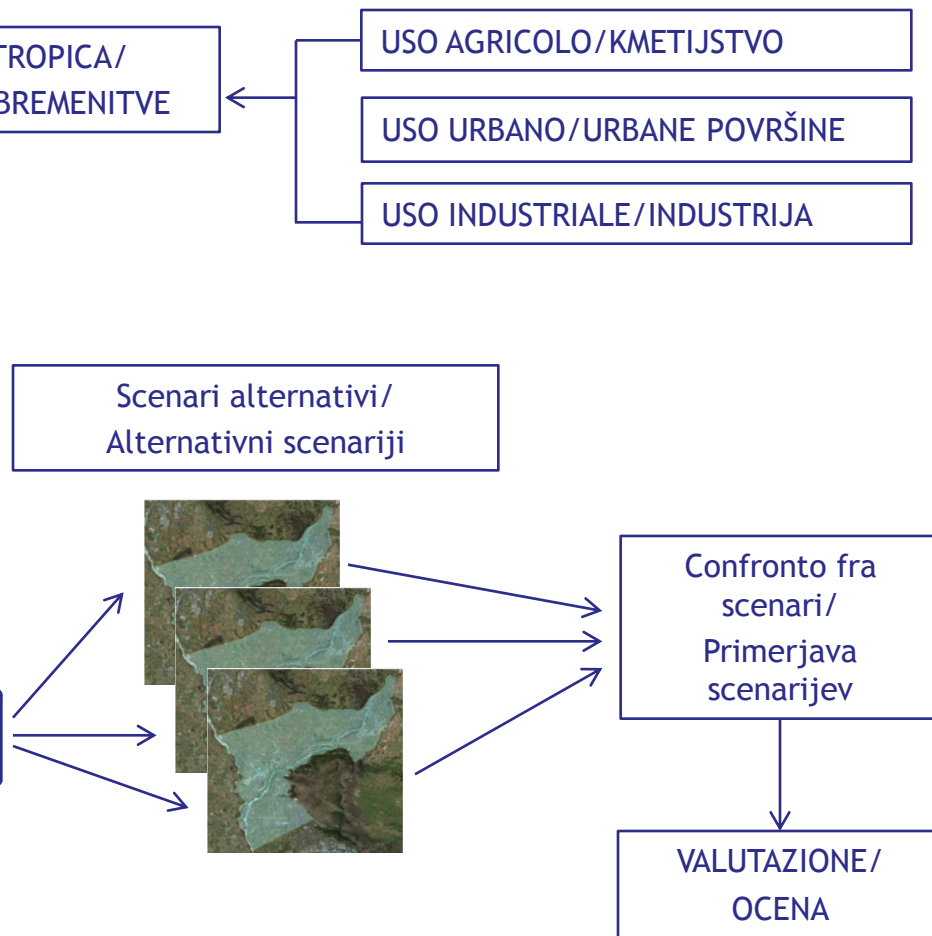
TROPICA/
BREMENITVE

USO AGRICOLO/KMETIJSTVO

USO URBANO/URBANE POVRŠINE

USO INDUSTRIALE/INDUSTRIJA

Scenari alternativi/
Alternativni scenariji

Confronto fra scenari/
Primerjava scenarijev

VALUTAZIONE/
OCENA